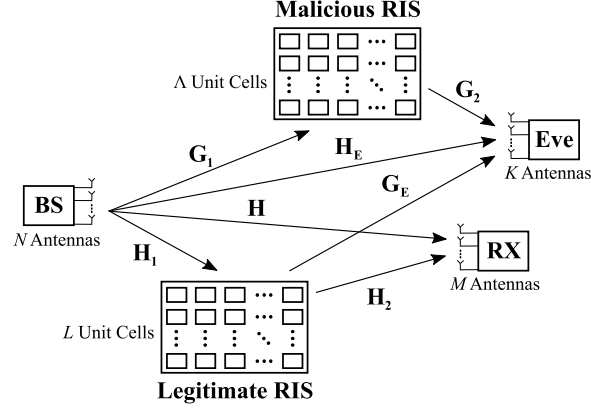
Malicious RIS

$\Lambda$ Unit Cells

$\mathbf{G}_2$

$\mathbf{G}_1$

$\mathbf{H}_E$

Eve

$K$ Antennas

$\mathbf{G}_E$

BS

$\mathbf{H}$

$N$ Antennas

$\mathbf{H}_1$

RX

$M$ Antennas

$\mathbf{H}_2$

$L$ Unit Cells

Legitimate RIS